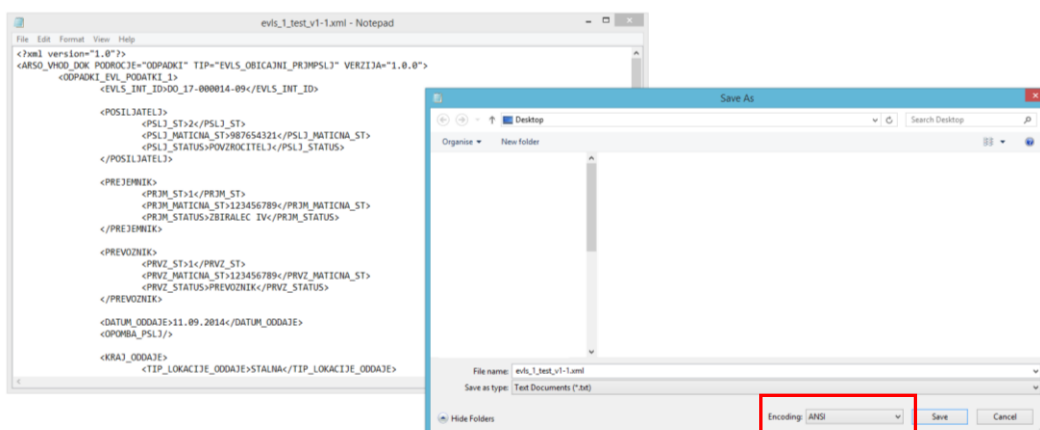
evls_1_test_v1-1.xml - Notepad

File Edit Format View Help

<?xml version="1.0"?>
<ARSO_VHOD_DOK PODROCJE="ODPADKI" TIP="EVLS_OBICAJNI_PRJMPSLJ" VERZIJA="1.0.0">
<ODPADKI_EVL_PODATKI_1>
<EVLS_INT_ID>DO_17-000014-09</EVLS_INT_ID>

<POSILJATELJ>
<PSLJ_ST>2</PSLJ_ST>
<PSLJ_MATICNA_ST>987654321</PSLJ_MATICNA_ST>
<PSLJ_STATUS>POVZROCITELJ</PSLJ_STATUS>
</POSILJATELJ>

<PREJEMNIK>
<PRJM_ST>1</PRJM_ST>
<PRJM_MATICNA_ST>123456789</PRJM_MATICNA_ST>
<PRJM_STATUS>ZBIRALEC IV</PRJM_STATUS>
</PREJEMNIK>

<PREVOZNIK>
<PRVZ_ST>1</PRVZ_ST>
<PRVZ_MATICNA_ST>123456789</PRVZ_MATICNA_ST>
<PRVZ_STATUS>PREVOZNIK</PRVZ_STATUS>
</PREVOZNIK>

<DATUM_ODDAJE>11.09.2014</DATUM_ODDAJE>
<OPOMBA_PSLJ/>

<KRAJ_ODDAJE>
<TIP_LOKACIJE_ODDAJE>STALNA</TIP_LOKACIJE_ODDAJE>

Save As

Desktop

Search Desktop

Organise ▾ New folder

File name: evls_1_test_v1-1.xml
Save as type: Text Documents (*.txt)

Hide Folders

Encoding: ANSI

Save Cancel